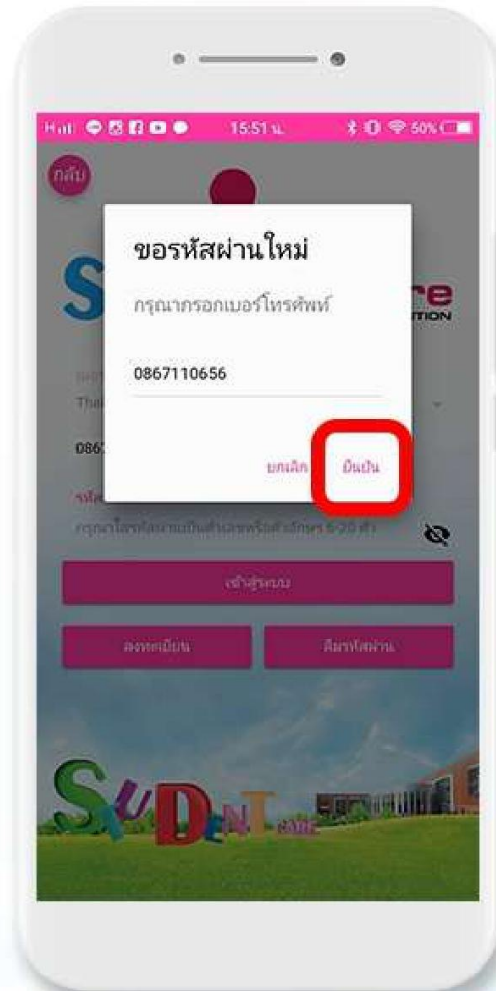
15:51 น. 60%

กลับ

ขอรหัสผ่านใหม่

กรุณากรอกเบอร์โทรศัพท์

0867110656

ยกเลิก ยืนยัน

S re
TION

Thai

086

รหัส
กรุณาใส่รหัสผ่านเป็นตัวเลขหรือตัวอักษร 6-20 ตัว

เข้าสู่ระบบ

ลงทะเบียน ลืมรหัสผ่าน

STUDENT CARE